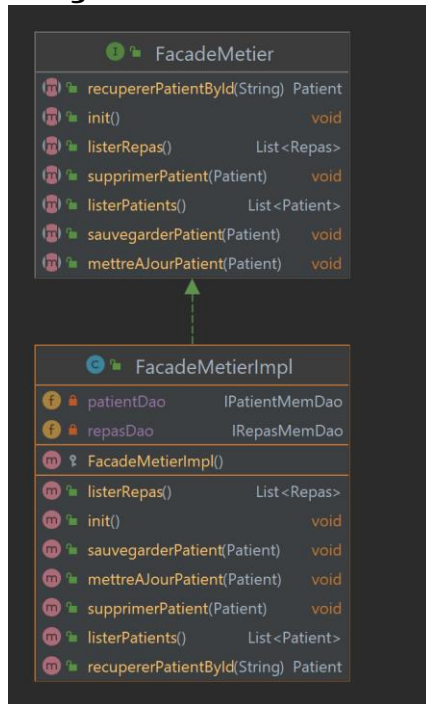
FacadeMetier

recupererPatientById(String) Patient
init() void
listerRepas() List<Repas>
supprimerPatient(Patient) void
listerPatients() List<Patient>
sauvegarderPatient(Patient) void
mettreAJourPatient(Patient) void

FacadeMetierImpl

patientDao IPatientMemDao
repasDao IRepasMemDao
FacadeMetierImpl()
listerRepas() List<Repas>
init() void
sauvegarderPatient(Patient) void
mettreAJourPatient(Patient) void
supprimerPatient(Patient) void
listerPatients() List<Patient>
recupererPatientById(String) Patient